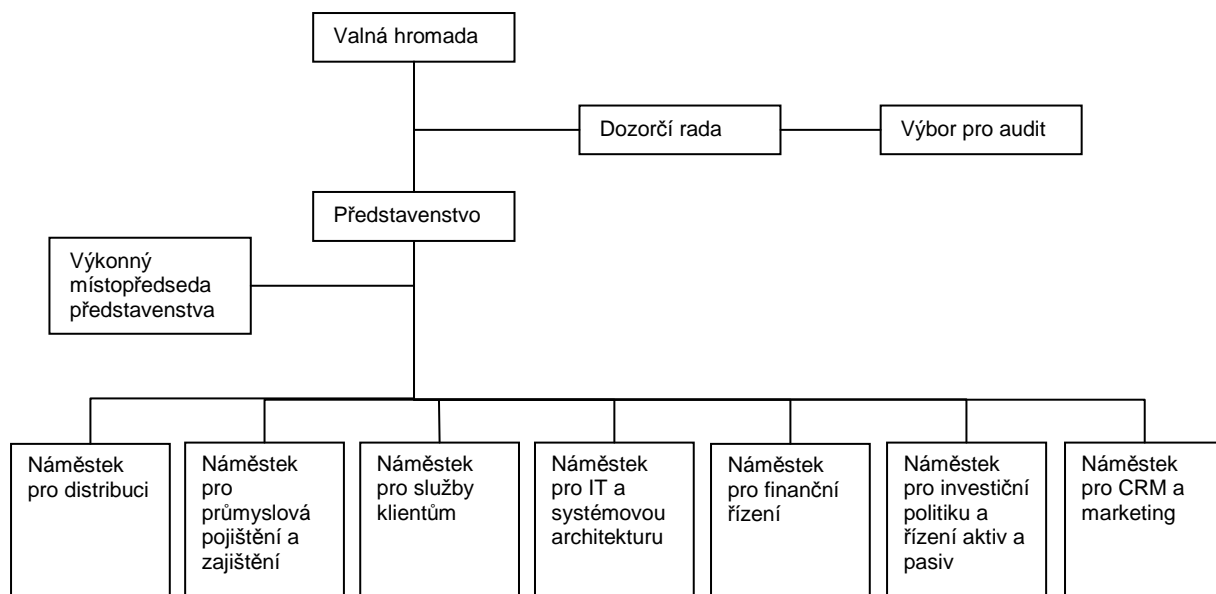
Valná hromada

Dozorčí rada

Výbor pro audit

Představenstvo

Výkonný místopředseda představenstva

Náměstek pro distribuci

Náměstek pro průmyslová pojištění a zajištění

Náměstek pro služby klientům

Náměstek pro IT a systémovou architekturu

Náměstek pro finanční řízení

Náměstek pro investiční politiku a řízení aktiv a pasiv

Náměstek pro CRM a marketing